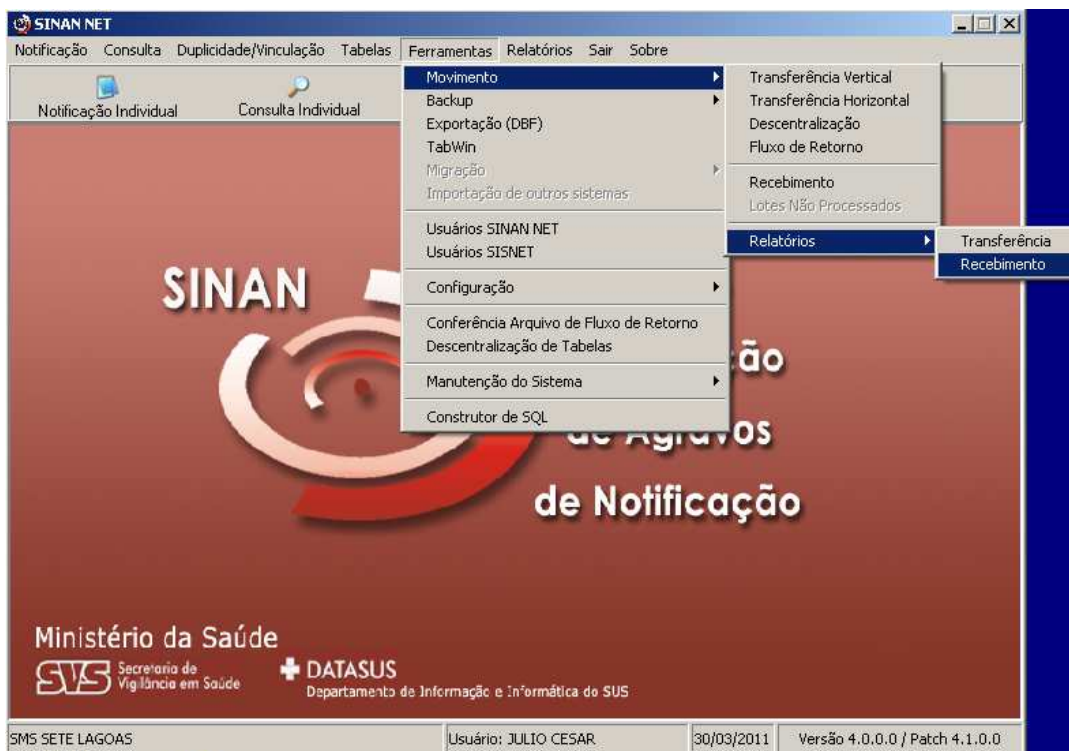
SINAN NET

Notificação Consulta Duplicidade/Vinculação Tabelas Ferramentas Relatórios Sair Sobre

Notificação Individual Consulta Individual

Movimento
Backup
Exportação (DBF)
TabWin
Migração
Importação de outros sistemas
Usuários SINAN NET
Usuários SISNET
Configuração
Conferência Arquivo de Fluxo de Retorno
Descentralização de Tabelas
Manutenção do Sistema
Construtor de SQL

Transferência Vertical
Transferência Horizontal
Descentralização
Fluxo de Retorno
Recebimento
Lotes Não Processados
Relatórios

Transferência
Recebimento

SINAN

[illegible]ção

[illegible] Agravos

de Notificação

Ministério da Saúde

SVS Secretaria de Vigilância em Saúde

DATASUS
Departamento de Informação e Informática do SUS

SMS SETE LAGOAS | Usuário: JULIO CESAR | 30/03/2011 | Versão 4.0.0.0 / Patch 4.1.0.0